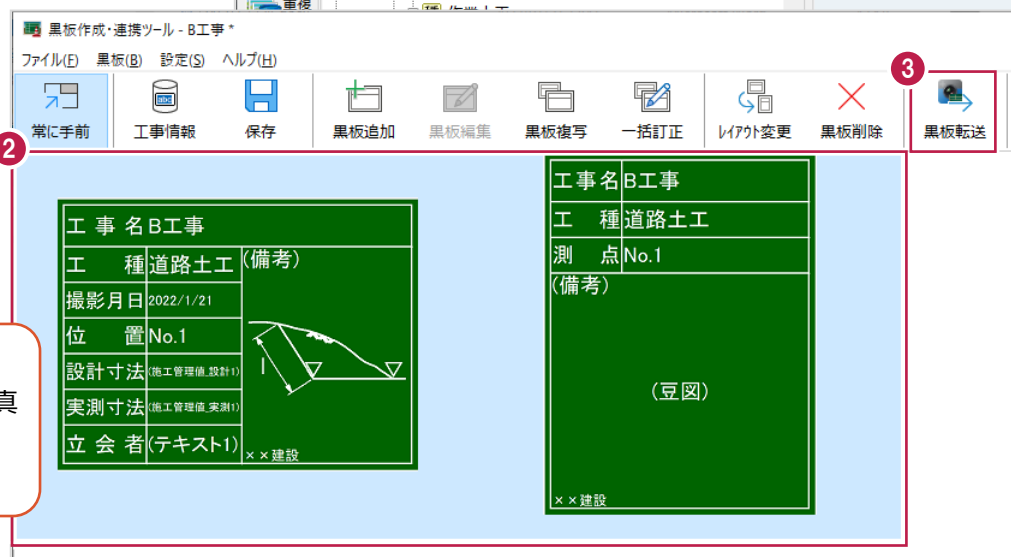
黒板作成・連携ツール - B工事 *

ファイル(F) 黒板(B) 設定(S) ヘルプ(H)

常に手前 工事情報 保存 黒板追加 黒板編集 黒板複写 一括訂正 レイアウト変更 黒板削除 黒板転送

3

2

| 工 事 名 | B工事 | |
|---|---|---|
| 工　種 | 道路土工 | (備考) |
| 撮影月日 | 2022/1/21 | |
| 位　置 | No.1 | |
| 設計寸法 | (施工管理値_設計1) | |
| 実測寸法 | (施工管理値_実測1) | |
| 立 会 者 | (テキスト1) | ××建設 |

l

| 工事名 | B工事 |
|---|---|
| 工　種 | 道路土工 |
| 測　点 | No.1 |

(備考)

(豆図)

××建設

真